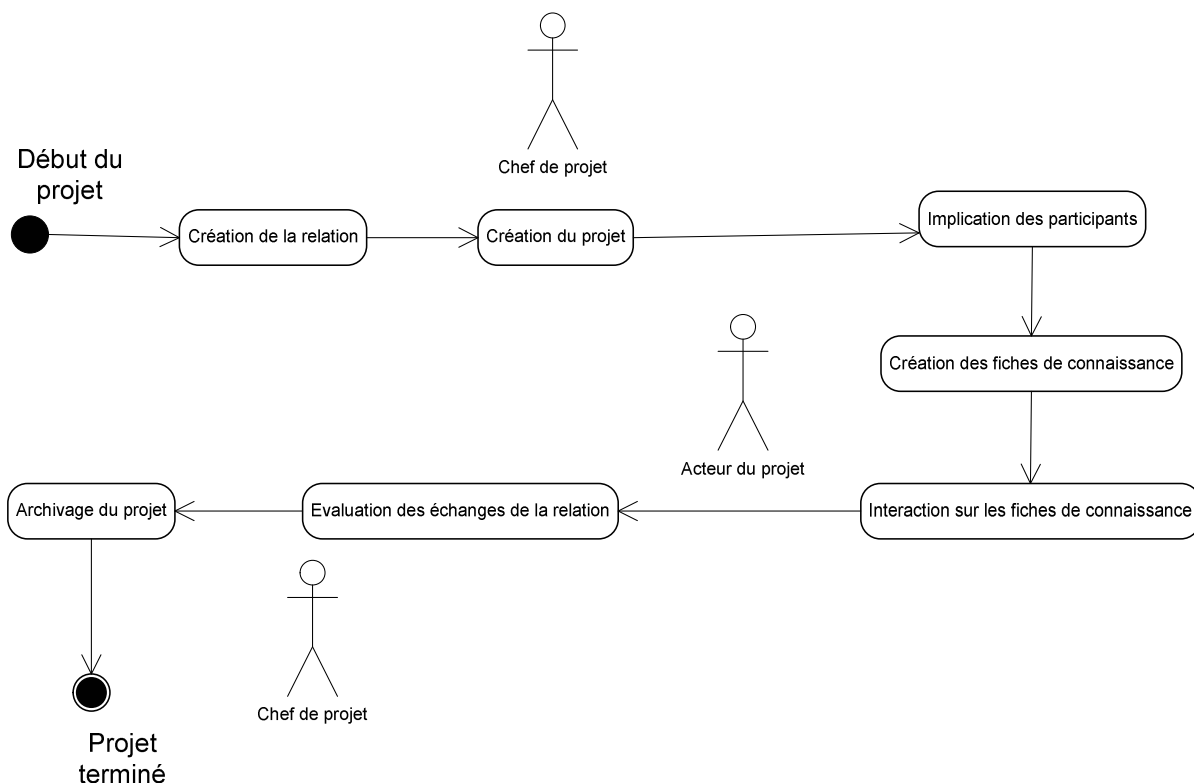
Chef de projet

Début du projet

Création de la relation

Création du projet

Implication des participants

Création des fiches de connaissance

Acteur du projet

Archivage du projet

Evaluation des échanges de la relation

Interaction sur les fiches de connaissance

Chef de projet

Projet terminé